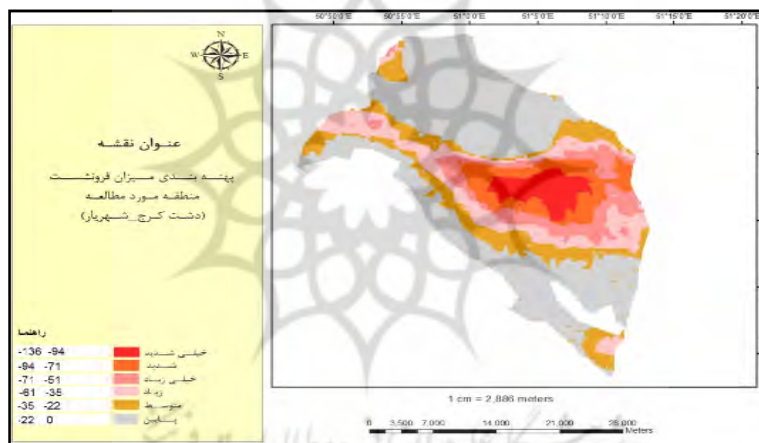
50°50'0"E 50°55'0"E 51°0'0"E 51°5'0"E 51°10'0"E 51°15'0"E 51°20'0"E

N
W E
S

عنوان نقشه

پهنه بندی میزان فرونشست منطقه مورد مطالعه (دشت کرج_شهریار)

راهنما

| | |
|---|---|
| -136 -94 | خیلی شدید |
| -94 -71 | شدید |
| -71 -51 | خیلی زیاد |
| -61 -35 | زیاد |
| -35 -22 | متوسط |
| -22 0 | پایین |

1 cm = 2,886 meters

0 3,500 7,000 14,000 21,000 28,000 Meters